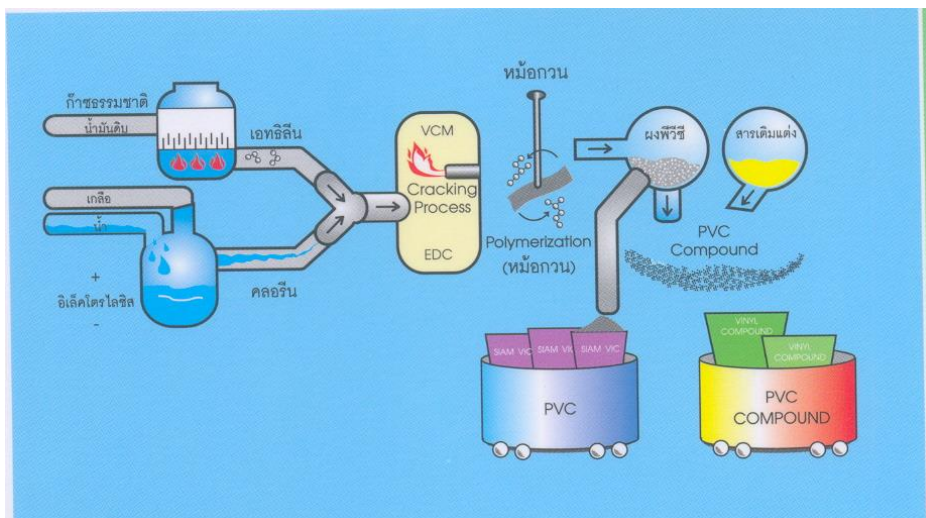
ก๊าซธรรมชาติ
น้ำมันดิบ
เอทธิลีน
เกลือ
น้ำ
+
อิเล็คโตรไลซิส
-
คลอรีน
VCM
Cracking Process
EDC
หม้อกวน
Polymerization
(หม้อกวน)
ผงพีวีซี
สารเติมแต่ง
PVC Compound
SIAM VIC
SIAM VIC
SIAM VIC
PVC
VINYL COMPOUND
VINYL COMPOUND
PVC COMPOUND